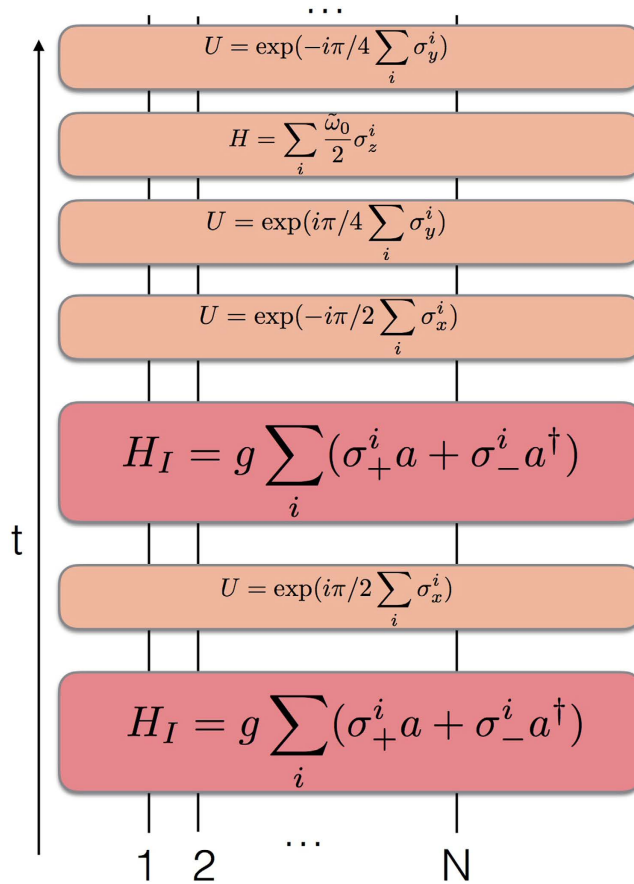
...

$U = \exp(-i\pi/4 \sum_i \sigma_y^i)$

$H = \sum_i \frac{\tilde{\omega}_0}{2} \sigma_z^i$

$U = \exp(i\pi/4 \sum_i \sigma_y^i)$

$U = \exp(-i\pi/2 \sum_i \sigma_x^i)$

$H_I = g \sum_i (\sigma_+^i a + \sigma_-^i a^\dagger)$

t

$U = \exp(i\pi/2 \sum_i \sigma_x^i)$

$H_I = g \sum_i (\sigma_+^i a + \sigma_-^i a^\dagger)$

1 2 ... N